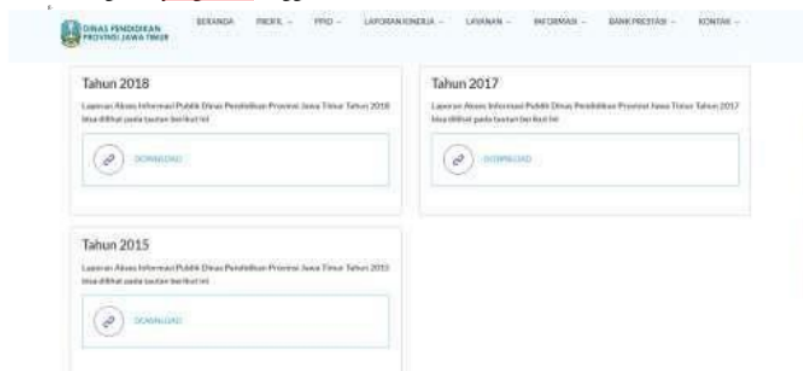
DINAS PENDIDIKAN PROVINSI JAWA TIMUR

BERANDA PROFIL PPID LAPORAN KINERJA LAYANAN INFORMASI BANK PRESTASI KONTAK

Tahun 2018

Laporan Akses Informasi Publik Dinas Pendidikan Provinsi Jawa Timur Tahun 2018 bisa dilihat pada tautan berikut ini

DOWNLOAD

Tahun 2017

Laporan Akses Informasi Publik Dinas Pendidikan Provinsi Jawa Timur Tahun 2017 bisa dilihat pada tautan berikut ini

DOWNLOAD

Tahun 2015

Laporan Akses Informasi Publik Dinas Pendidikan Provinsi Jawa Timur Tahun 2015 bisa dilihat pada tautan berikut ini

DOWNLOAD